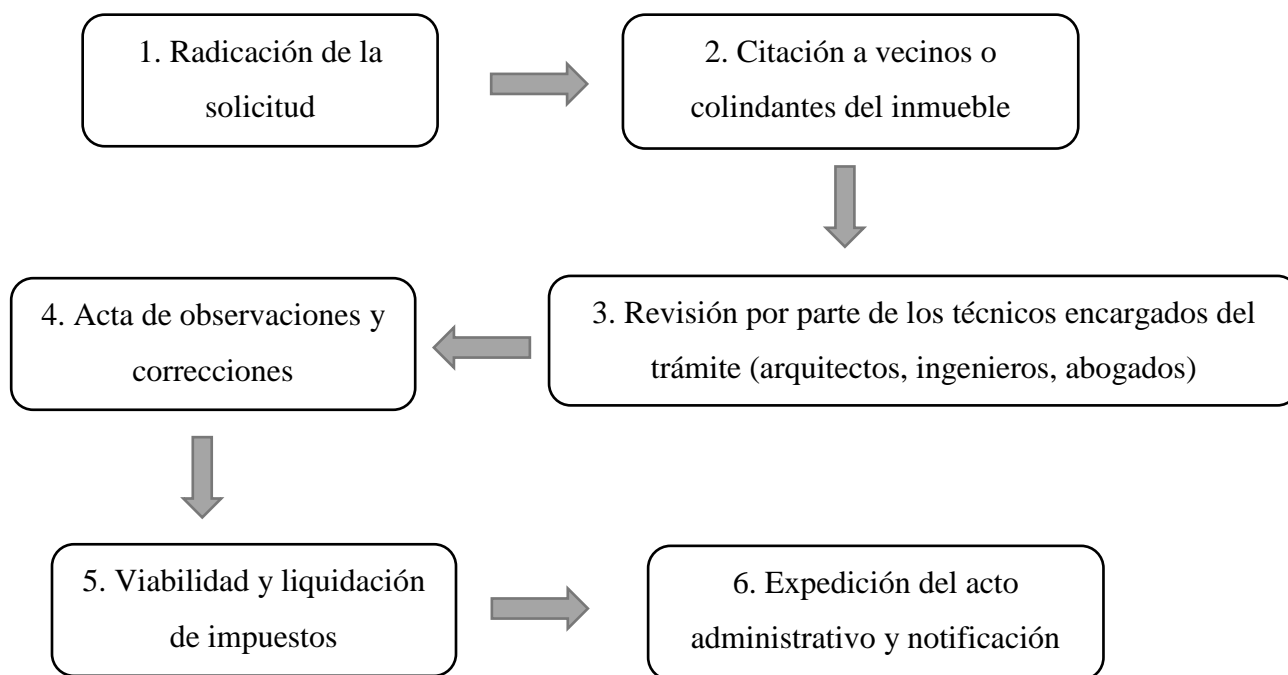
1. Radicación de la solicitud

2. Citación a vecinos o colindantes del inmueble

3. Revisión por parte de los técnicos encargados del trámite (arquitectos, ingenieros, abogados)

4. Acta de observaciones y correcciones

5. Viabilidad y liquidación de impuestos

6. Expedición del acto administrativo y notificación